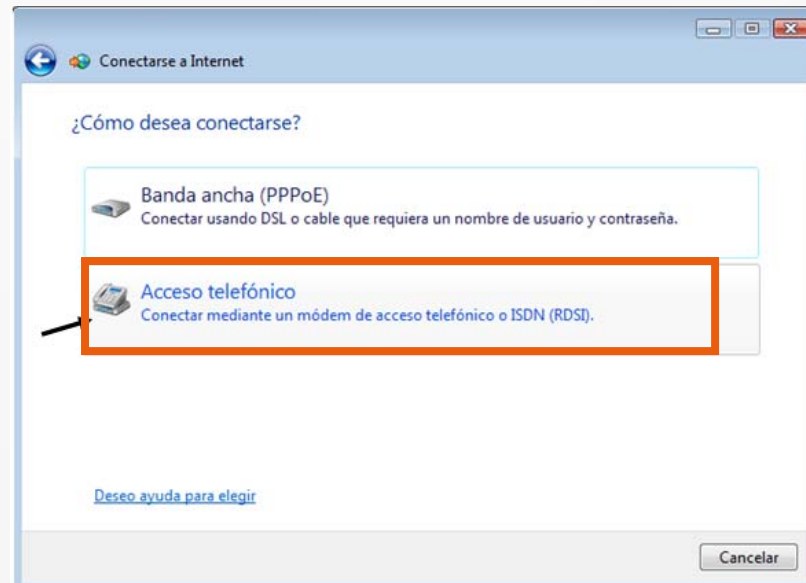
Conectarse a Internet

¿Cómo desea conectarse?

Banda ancha (PPPoE)
Conectar usando DSL o cable que requiera un nombre de usuario y contraseña.

Acceso telefónico
Conectar mediante un módem de acceso telefónico o ISDN (RDSI).

Deseo ayuda para elegir

Cancelar